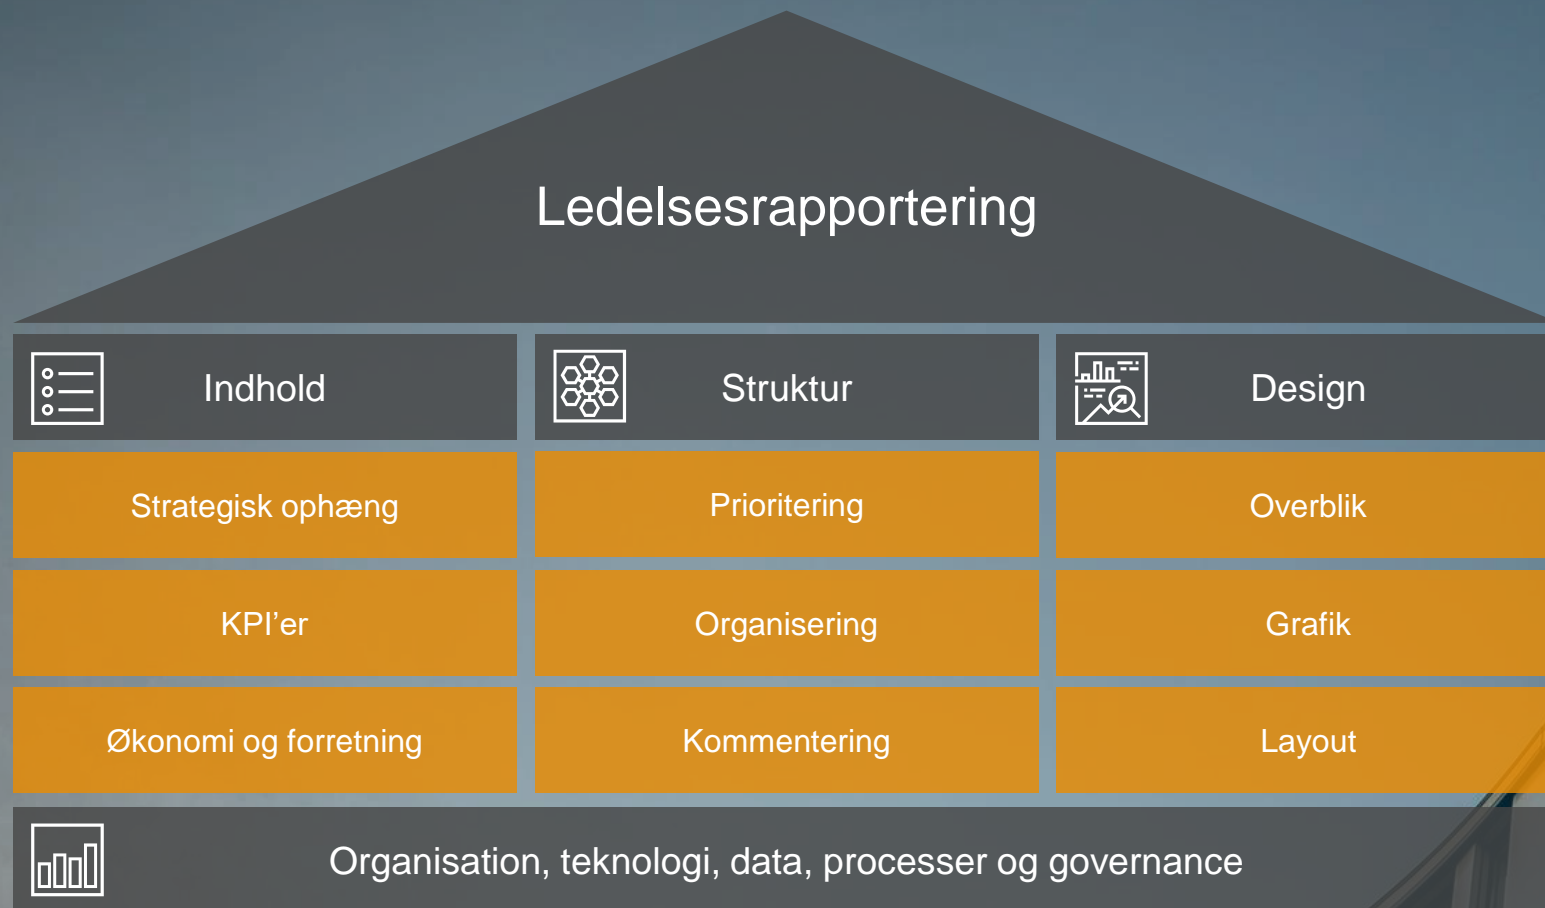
Ledelsesrapportering

| Indhold | Struktur | Design |
|---|---|---|
| Strategisk ophæng | Prioritering | Overblik |
| KPI’er | Organisering | Grafik |
| Økonomi og forretning | Kommentering | Layout |

Organisation, teknologi, data, processer og governance